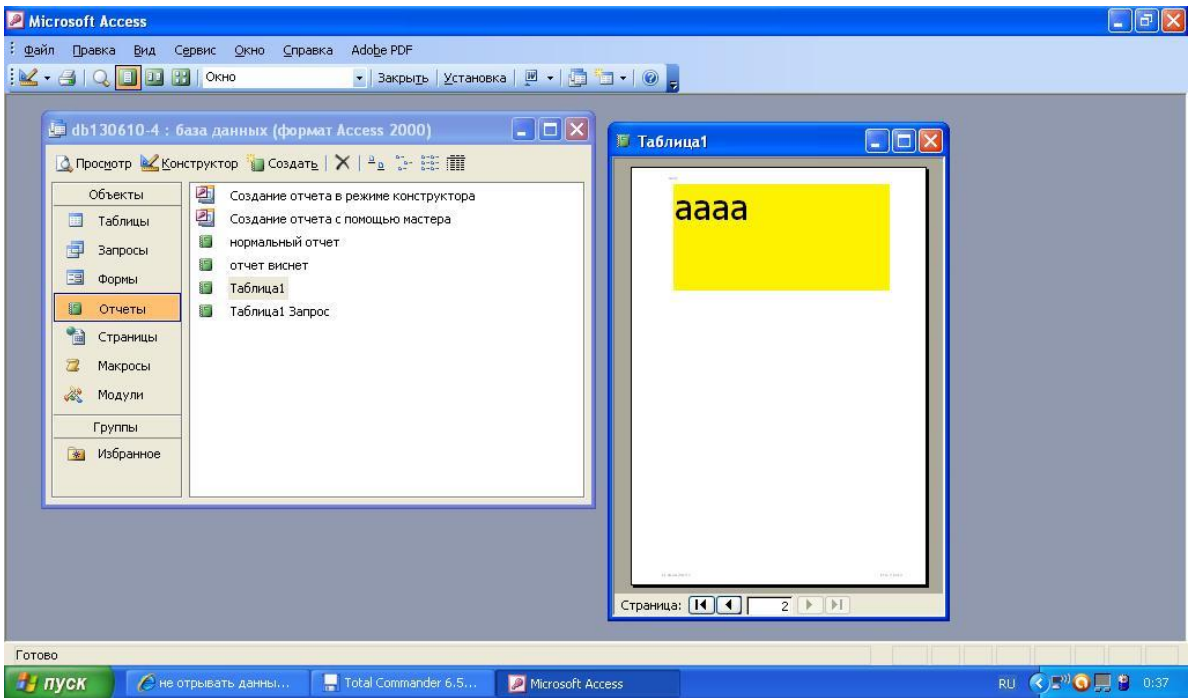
Microsoft Access

Файл Правка Вид Сервис Окно Справка Adobe PDF

Окно Закрыть Установка

db130610-4 : база данных (формат Access 2000)

Просмотр Конструктор Создать

Объекты
Таблицы
Запросы
Формы
Отчеты
Страницы
Макросы
Модули
Группы
Избранное

Создание отчета в режиме конструктора
Создание отчета с помощью мастера
нормальный отчет
отчет виснет
Таблица1
Таблица1 Запрос

Таблица1

аааа

Страница: 2

Готово

пуск не отрывать данны... Total Commander 6.5... Microsoft Access RU 0:37